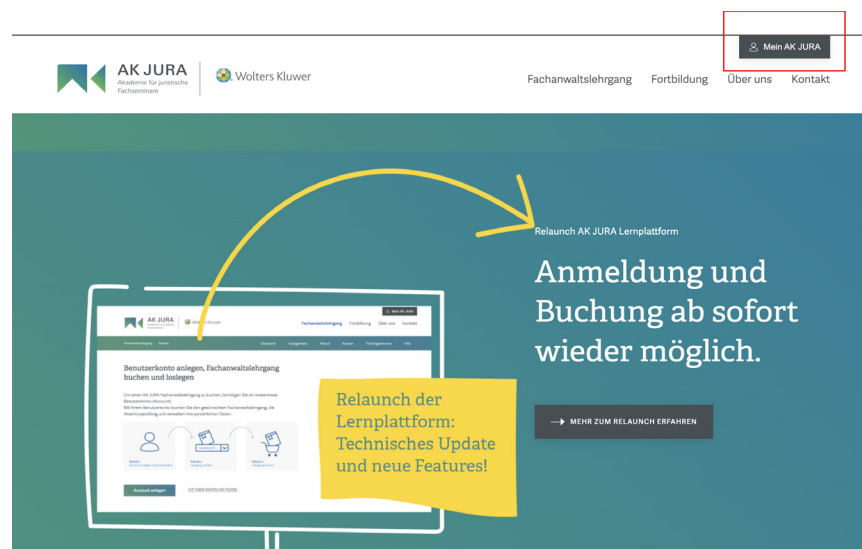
Mein AK JURA

AK JURA
Akademie für juristische Fachseminare

Wolters Kluwer

Fachanwaltslehrgang Fortbildung Über uns Kontakt

Relaunch AK JURA Lernplattform

Anmeldung und Buchung ab sofort wieder möglich.

MEHR ZUM RELAUNCH ERFAHREN

AK JURA

Wolters Kluwer

Mein AK JURA

Fachanwaltslehrgang Fortbildung Über uns Kontakt

Benutzerkonto anlegen, Fachanwaltslehrgang buchen und loslegen

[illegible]

Account anlegen

Ich habe bereits ein Konto

Relaunch der Lernplattform: Technisches Update und neue Features!